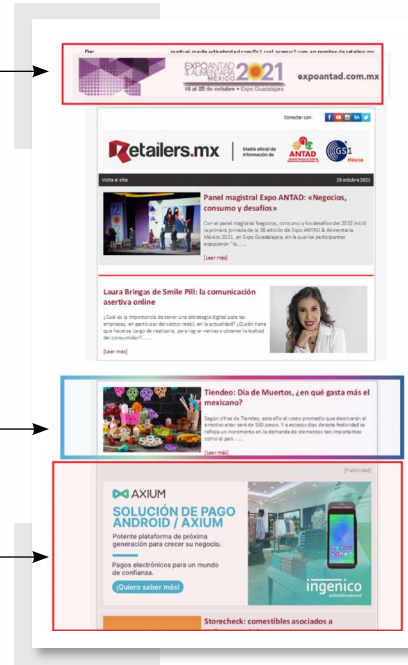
De: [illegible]

EXPOANTAD & ALIMENTARIA MÉXICO 2021
18 al 20 de octubre • Expo Guadalajara
expoantad.com.mx

Conectar con:

Retailers.mx | Medio oficial de información de ANTAD | GS1 México

Visita el sitio
26 octubre 2021

Panel magistral Expo ANTAD: «Negocios, consumo y desafíos»

Con el panel magistral Negocios, consumo y los desafíos del 2022 inició la primera jornada de la 38 edición de Expo ANTAD & Alimentaria México 2021, en Expo Guadalajara, en la que los participantes expusieron "lo......

[Leer más]

Laura Bringas de Smile Pill: la comunicación asertiva online

¿Cuál es la importancia de tener una estrategia digital para las empresas, en particular del sector retail, en la actualidad? ¿Quién tiene que hacerse cargo de realizarla, para lograr ventas y obtener la lealtad del consumidor?......

[Leer más]

Tiendeo: Día de Muertos, ¿en qué gasta más el mexicano?

Según cifras de Tiendeo, este año el costo promedio que destinarán al emotivo altar será de 550 pesos. Y a escasos días de esta festividad se refleja un incremento en la demanda de elementos tan importantes como el pan......

[Leer más]

Publicidad

AXIUM
SOLUCIÓN DE PAGO ANDROID / AXIUM
Potente plataforma de próxima generación para crecer su negocio.
Pagos electrónicos para un mundo de confianza.
¡Quiero saber más!
ingenico

Storecheck: comestibles asociados a